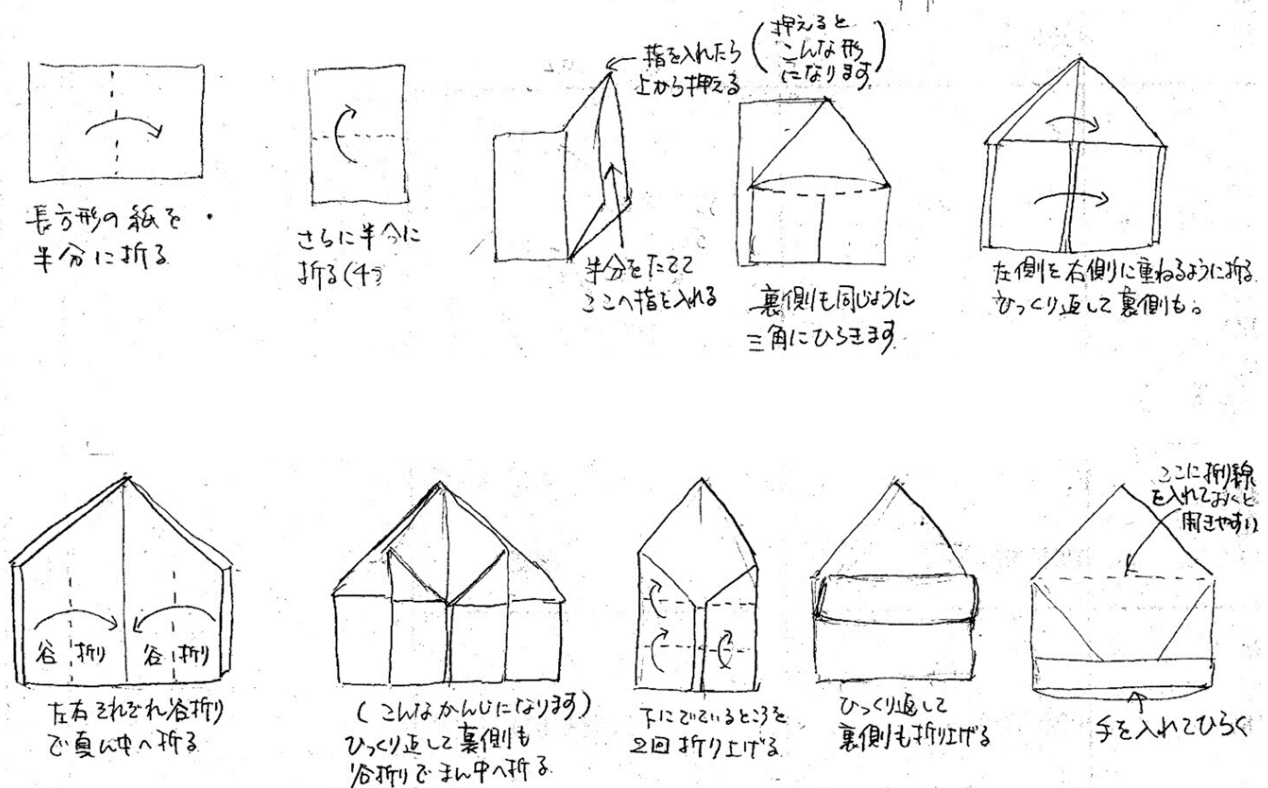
長方形の紙を
半分に折る

さらに半分に
折る(4つ)

指を入れたら
上から押える

(押えると
こんな形
になります)

半分をたてて
ここへ指を入れる

裏側も同じように
三角にひらきます

左側を右側に重ねるように折る
ひっくり返して裏側も。

谷折り 谷折り

左右それぞれ谷折り
で真ん中へ折る

(こんなかんじになります)
ひっくり返して裏側も
谷折りでまん中へ折る

下にでているところを
2回折り上げる

ひっくり返して
裏側も折り上げる

ここに折線
を入れておくと
開きやすい

手を入れてひらく